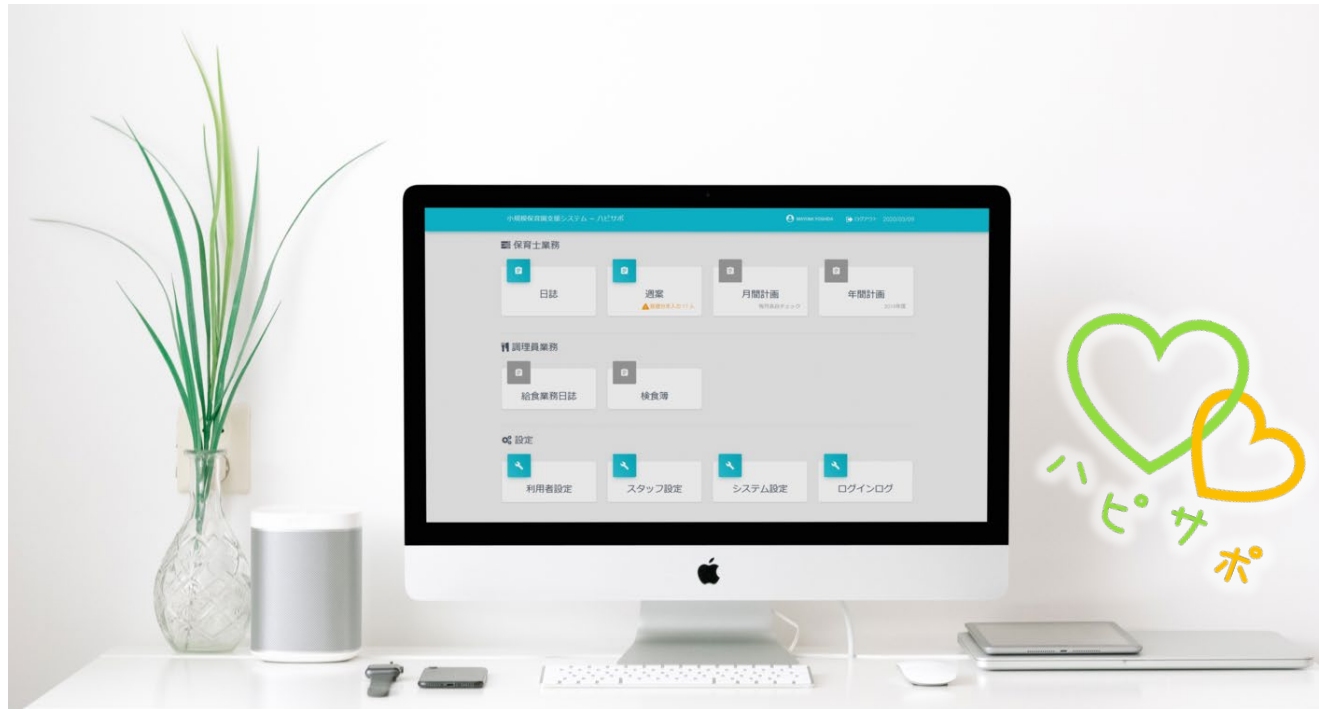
小規模保育園支援システム ～ ハピサポ

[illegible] ログアウト 2020/03/05

保育士業務

日誌

週案
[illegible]

月間計画
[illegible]

年間計画
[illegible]

調理員業務

給食業務日誌

検食簿

設定

利用者設定

スタッフ設定

システム設定

ログインログ

ハピサポ